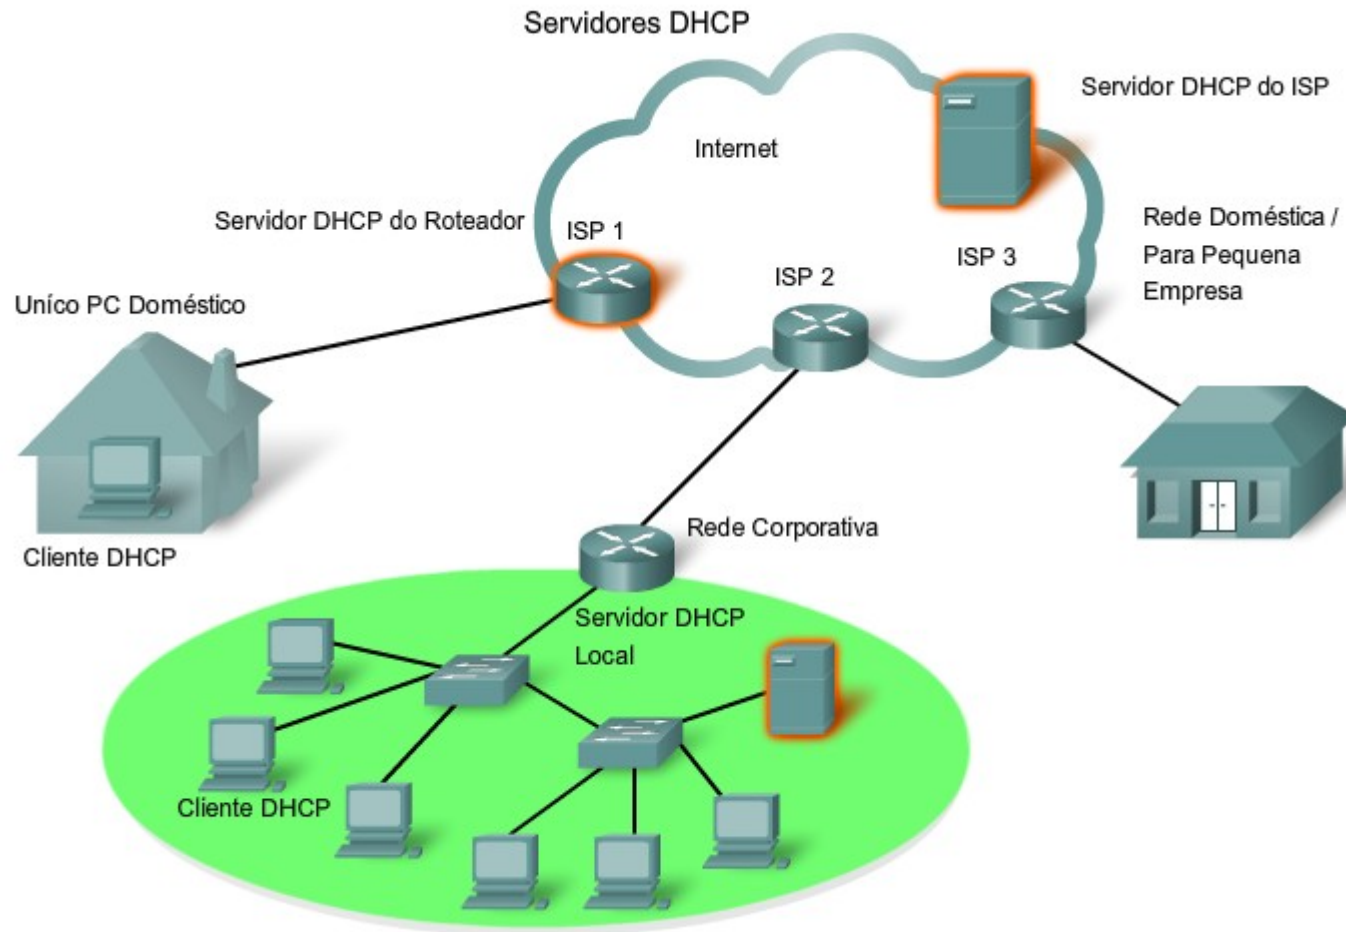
Servidores DHCP

Servidor DHCP do ISP

Internet

Servidor DHCP do Roteador

ISP 1

ISP 2

ISP 3

Rede Doméstica / Para Pequena Empresa

Uníco PC Doméstico

Cliente DHCP

Rede Corporativa

Servidor DHCP Local

Cliente DHCP